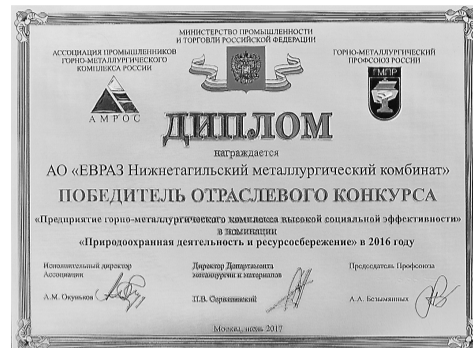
МИНИСТЕРСТВО ПРОМЫШЛЕННОСТИ И ТОРГОВЛИ РОССИЙСКОЙ ФЕДЕРАЦИИ

АССОЦИАЦИЯ ПРОМЫШЛЕННИКОВ ГОРНО-МЕТАЛЛУРГИЧЕСКОГО КОМПЛЕКСА РОССИИ

ГОРНО-МЕТАЛЛУРГИЧЕСКИЙ ПРОФСОЮЗ РОССИИ

АМРОС

ГМПР

ДИПЛОМ

награждается

АО «ЕВРАЗ Нижнетагильский металлургический комбинат»

ПОБЕДИТЕЛЬ ОТРАСЛЕВОГО КОНКУРСА

«Предприятие горно-металлургического комплекса высокой социальной эффективности» в номинации «Природоохранная деятельность и ресурсосбережение» в 2016 году

Исполнительный директор Ассоциации

А.М. Окуньков

Директор Департамента металлургии и материалов

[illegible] Серебренников

Председатель Профсоюза

А.А. Безымянных

Москва, июнь 2017